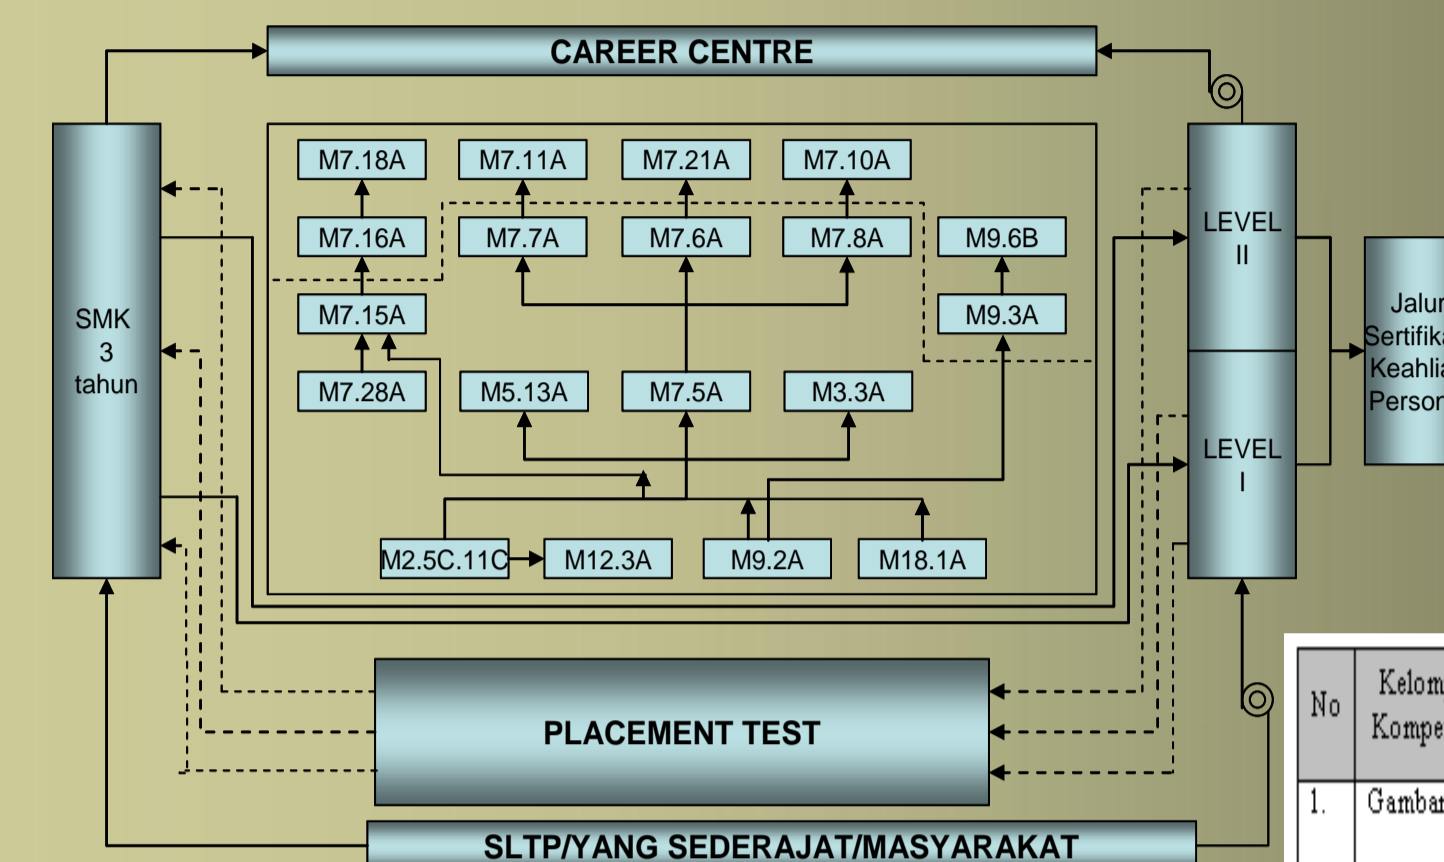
CAREER CENTRE

SMK 3 tahun

M7.18A
M7.11A
M7.21A
M7.10A
M7.16A
M7.7A
M7.6A
M7.8A
M9.6B
M7.15A
M9.3A
M7.28A
M5.13A
M7.5A
M3.3A
M2.5C.11C
M12.3A
M9.2A
M18.1A

LEVEL II

LEVEL I

Jalur Sertifika Keahlia Persor

PLACEMENT TEST

SLTP/YANG SEDERAJAT/MASYARAKAT

| No | Kelom Kompe |
|---|---|
| 1. | Gambar |